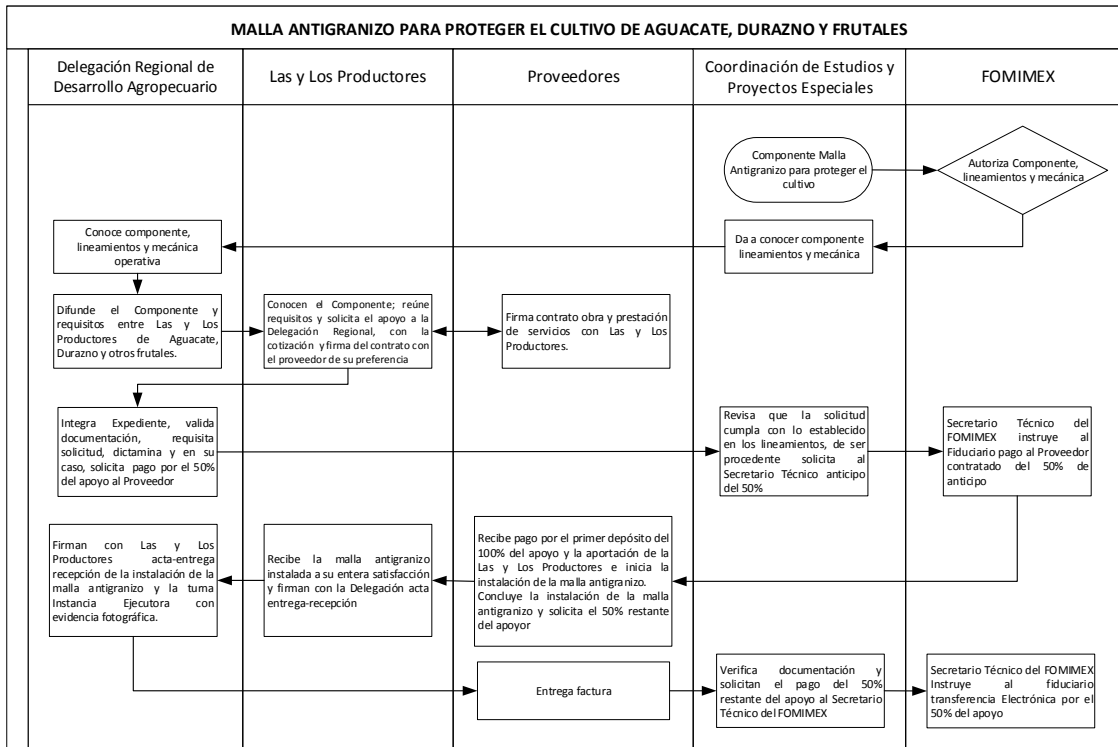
MALLA ANTIGRANIZO PARA PROTEGER EL CULTIVO DE AGUACATE, DURAZNO Y FRUTALES

Delegación Regional de Desarrollo Agropecuario

Las y Los Productores

Proveedores

Coordinación de Estudios y Proyectos Especiales

FOMIMEX

Componente Malla Antigranizo para proteger el cultivo

Autoriza Componente, lineamientos y mecánica

Conoce componente, lineamientos y mecánica operativa

Da a conocer componente lineamientos y mecánica

Difunde el Componente y requisitos entre Las y Los Productores de Aguacate, Durazno y otros frutales.

Conocen el Componente; reúne requisitos y solicita el apoyo a la Delegación Regional, con la cotización y firma del contrato con el proveedor de su preferencia

Firma contrato obra y prestación de servicios con Las y Los Productores.

Integra Expediente, valida documentación, requisita solicitud, dictamina y en su caso, solicita pago por el 50% del apoyo al Proveedor

Revisa que la solicitud cumpla con lo establecido en los lineamientos, de ser procedente solicita al Secretario Técnico anticipo del 50%

Secretario Técnico del FOMIMEX instruye al Fiduciario pago al Proveedor contratado del 50% de anticipo

Firman con Las y Los Productores acta-entrega recepción de la instalación de la malla antigranizo y la turna Instancia Ejecutora con evidencia fotográfica.

Recibe la malla antigranizo instalada a su entera satisfacción y firman con la Delegación acta entrega-recepción

Recibe pago por el primer depósito del 100% del apoyo y la aportación de la Las y Los Productores e inicia la instalación de la malla antigranizo. Concluye la instalación de la malla antigranizo y solicita el 50% restante del apoyor

Entrega factura

Verifica documentación y solicitan el pago del 50% restante del apoyo al Secretario Técnico del FOMIMEX

Secretario Técnico del FOMIMEX Instruye al fiduciario transferencia Electrónica por el 50% del apoyo